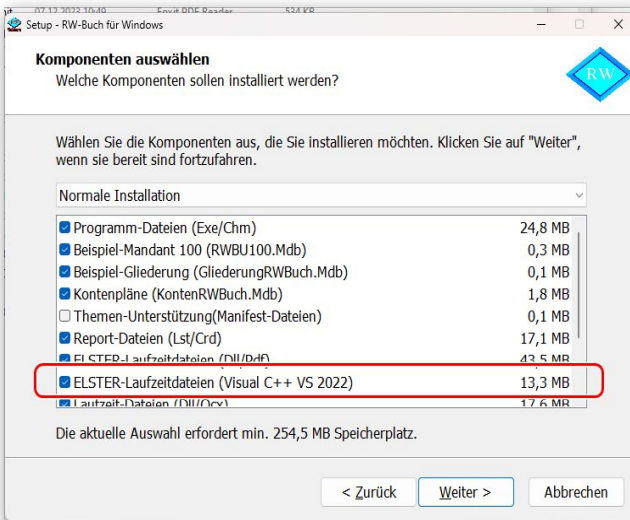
07.12.2023 10:49 Foxit PDF Reader 534 KB

Setup - RW-Buch für Windows

Komponenten auswählen
Welche Komponenten sollen installiert werden?

RW

Wählen Sie die Komponenten aus, die Sie installieren möchten. Klicken Sie auf "Weiter", wenn sie bereit sind fortzufahren.

Normale Installation

| | | |
|---|---|---|
| ☑ | Programm-Dateien (Exe/Chm) | 24,8 MB |
| ☑ | Beispiel-Mandant 100 (RWBU100.Mdb) | 0,3 MB |
| ☑ | Beispiel-Gliederung (GliederungRWBuch.Mdb) | 0,1 MB |
| ☑ | Kontenpläne (KontenRWBuch.Mdb) | 1,8 MB |
| ☐ | Themen-Unterstützung(Manifest-Dateien) | 0,1 MB |
| ☑ | Report-Dateien (Lst/Crd) | 17,1 MB |
| ☑ | ELSTER-Laufzeitdateien (Dll/Pdf) | 43,5 MB |
| ☑ | ELSTER-Laufzeitdateien (Visual C++ VS 2022) | 13,3 MB |
| ☑ | Laufzeit-Dateien (Dll/Ocx) | 17,6 MB |

Die aktuelle Auswahl erfordert min. 254,5 MB Speicherplatz.

< Zurück Weiter > Abbrechen